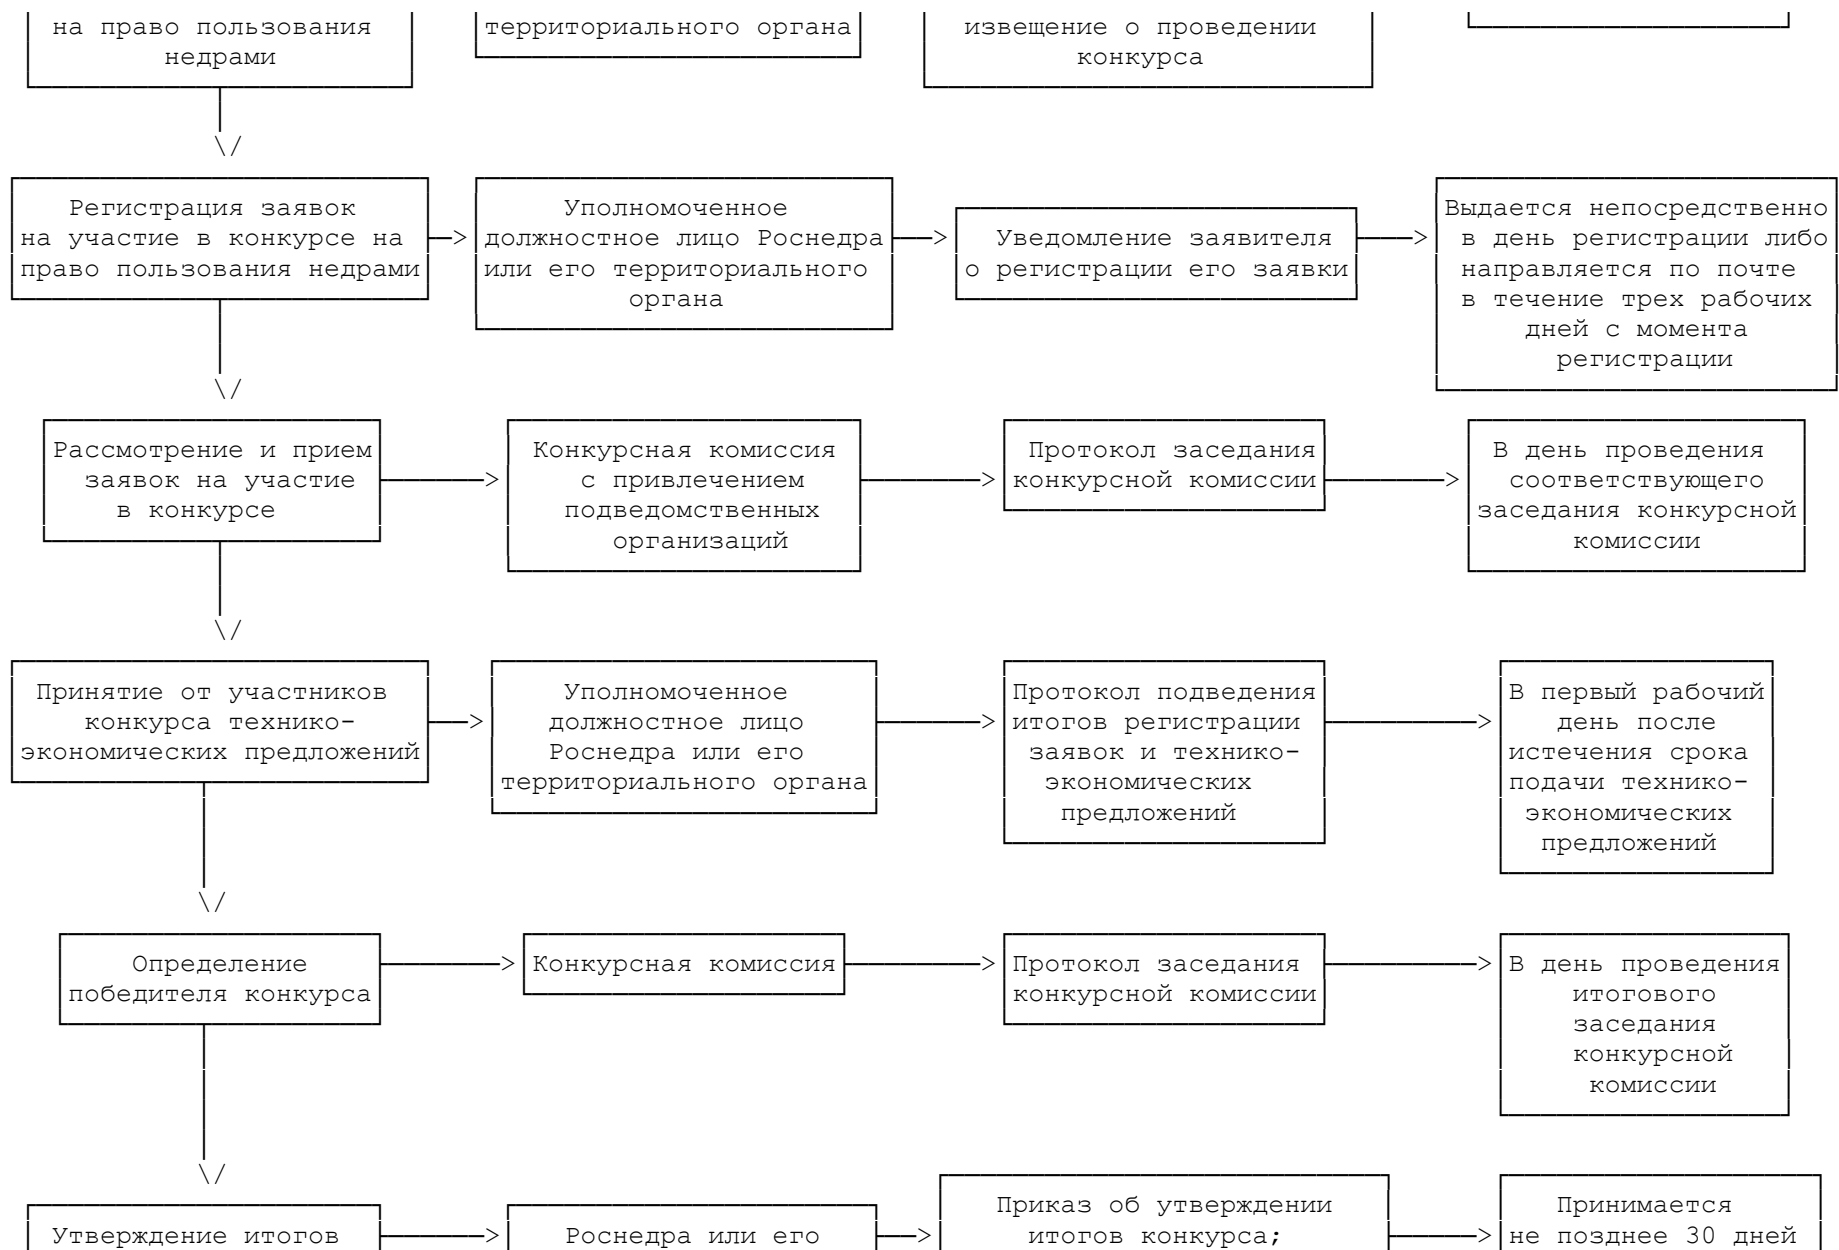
на право пользования недрами

территориального органа

извещение о проведении конкурса

Регистрация заявок на участие в конкурсе на право пользования недрами

Уполномоченное должностное лицо Роснедра или его территориального органа

Уведомление заявителя о регистрации его заявки

Выдается непосредственно в день регистрации либо направляется по почте в течение трех рабочих дней с момента регистрации

Рассмотрение и прием заявок на участие в конкурсе

Конкурсная комиссия с привлечением подведомственных организаций

Протокол заседания конкурсной комиссии

В день проведения соответствующего заседания конкурсной комиссии

Принятие от участников конкурса технико-экономических предложений

Уполномоченное должностное лицо Роснедра или его территориального органа

Протокол подведения итогов регистрации заявок и технико-экономических предложений

В первый рабочий день после истечения срока подачи технико-экономических предложений

Определение победителя конкурса

Конкурсная комиссия

Протокол заседания конкурсной комиссии

В день проведения итогового заседания конкурсной комиссии

Утверждение итогов

Роснедра или его

Приказ об утверждении итогов конкурса;

Принимается не позднее 30 дней